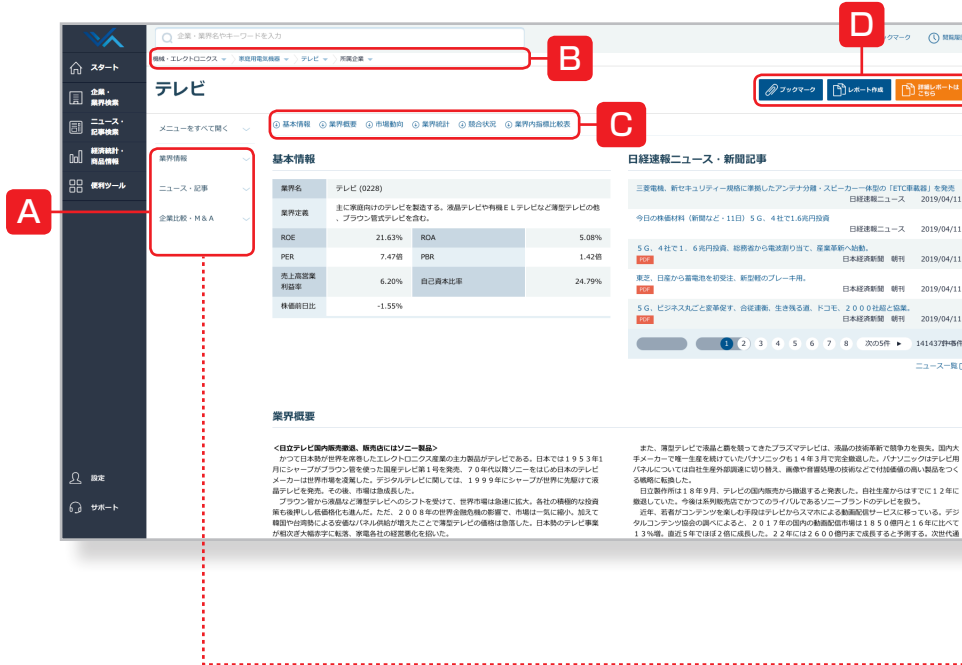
企業・業界名やキーワードを入力

ブックマーク　閲覧履歴

スタート
企業・業界検索
ニュース・記事検索
経済統計・商品情報
便利ツール
設定
サポート

機械・エレクトロニクス　家庭用電気機器　テレビ　所属企業

B
D
C
A

テレビ

ブックマーク　レポート作成　詳細レポートはこちら

メニューをすべて開く

業界情報
ニュース・記事
企業比較・M＆A

基本情報　業界概要　市場動向　業界統計　競合状況　業界内指標比較表

基本情報

| 業界名 | テレビ (0228) | | |
|---|---|---|---|
| 業界定義 | 主に家庭向けのテレビを製造する。液晶テレビや有機ＥＬテレビなど薄型テレビの他、ブラウン管式テレビを含む。 | | |
| ROE | 21.63% | ROA | 5.08% |
| PER | 7.47倍 | PBR | 1.42倍 |
| 売上高営業利益率 | 6.20% | 自己資本比率 | 24.79% |
| 株価前日比 | -1.55% | | |

日経速報ニュース・新聞記事

三菱電機、新セキュリティー規格に準拠したアンテナ分離・スピーカー一体型の「ETC車載器」を発売
日経速報ニュース　2019/04/11
今日の株材料（新聞など・11日）5G、4社で1.6兆円投資
日経速報ニュース　2019/04/11
5G、4社で1．6兆円投資、総務省から電波割り当て、産業革新へ助動。
PDF　日本経済新聞　朝刊　2019/04/11
東芝、日産から蓄電池を初受注、新型軽のブレーキ用。
PDF　日本経済新聞　朝刊　2019/04/11
5G、ビジネス丸ごと変革促す、合従連衡、生き残る道、ドコモ、２０００社超と協業。
PDF　日本経済新聞　朝刊　2019/04/11

1　2　3　4　5　6　7　8　次の5件 ▶　141437件中5件

ニュース一覧

業界概要

＜日立テレビ国内販売撤退、販売先にはソニー製品＞
かつて日本勢が世界を席巻したエレクトロニクス産業の主力製品がテレビである。日本では１９５３年1月にシャープがブラウン管を使った国産テレビ第１号を発売、７０年代以降ソニーをはじめ日本のテレビメーカーは世界市場を凌駕した。デジタルテレビに関しては、１９９９年にシャープが世界に先駆けて液晶テレビを発売、その後、市場は急成長した。
ブラウン管から液晶など薄型テレビへのシフトを受けて、世界市場は急速に拡大。各社の積極的な投資を後押しし低価格化も進んだ。ただ、２００８年の世界金融危機の影響で、市場は一気に縮小。加えて韓国や台湾勢による安価なパネル供給が増えたことで薄型テレビの価格は急落した。日本勢のテレビ事業が相次ぎ大幅赤字に転落、家電各社の経営悪化を招いた。

また、薄型テレビで液晶と覇を競ってきたプラズマテレビは、液晶の技術革新で競争力を喪失。国内大手メーカーで唯一生産を続けていたパナソニックも１４年３月で完全撤退した。パナソニックはテレビ用パネルについては自社生産外部調達に切り替え、画像や音響処理の技術などで付加価値の高い製品をつくる戦略に転換した。
日立製作所は１８年９月、テレビの国内販売から撤退すると発表した。自社生産からはすでに１２年に撤退していた。今後は系列販売店でかつてのライバルであるソニーブランドのテレビを扱う。
近年、若者がコンテンツを楽しむ手段はテレビからスマホによる動画配信サービスに移っている。デジタルコンテンツ協会の調べによると、２０１７年の国内の動画配信市場は１８５０億円と１６年に比べて１３％増。直近５年でほぼ２倍に成長した。２２年には２６００億円まで成長すると予測する。次世代通